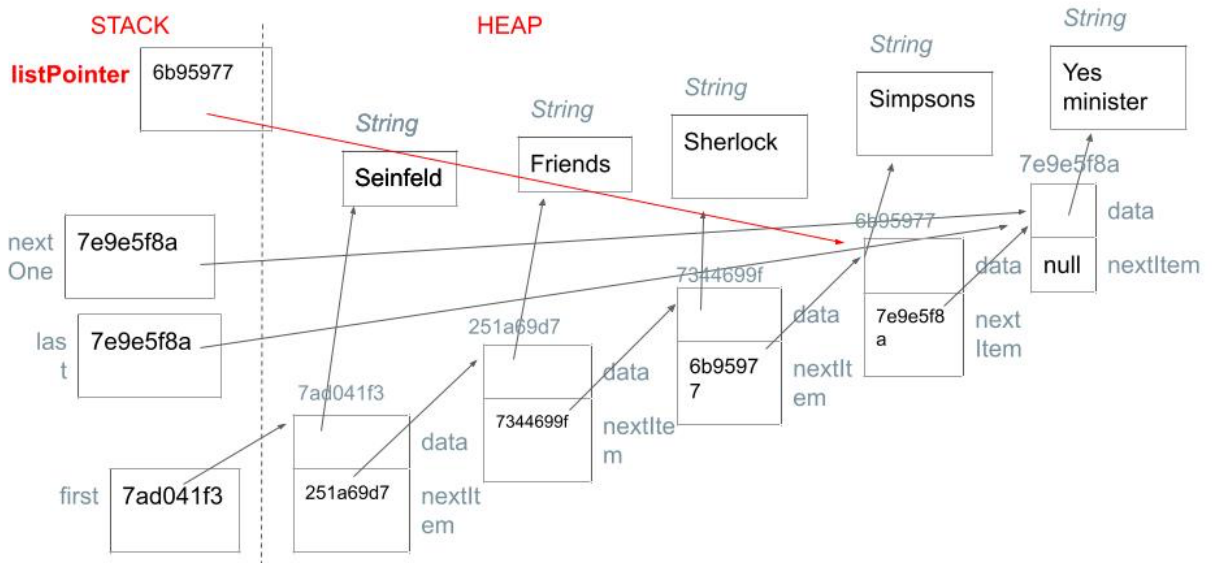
STACK

HEAP

listPointer 6b95977

String
Seinfeld

String
Friends

String
Sherlock

String
Simpsons

String
Yes minister

7e9e5f8a
data
null nextItem

next One 7e9e5f8a

last 7e9e5f8a

6b95977
data
7e9e5f8a
next Item

7344699f
data
6b95977
nextItem

251a69d7
data
7344699f
nextItem

7ad041f3
data
251a69d7
nextItem

first 7ad041f3